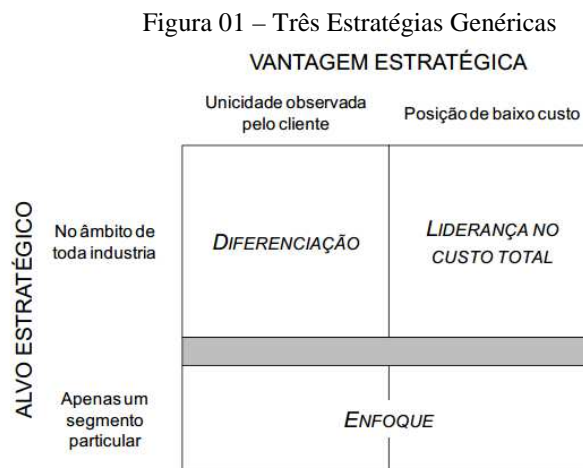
Figura 01 – Três Estratégias Genéricas

VANTAGEM ESTRATÉGICA

| | Unicidade observada pelo cliente | Posição de baixo custo |
|---|---|---|
| No âmbito de toda industria | DIFERENCIAÇÃO | LIDERANÇA NO CUSTO TOTAL |
| Apenas um segmento particular | ENFOQUE | |

ALVO ESTRATÉGICO